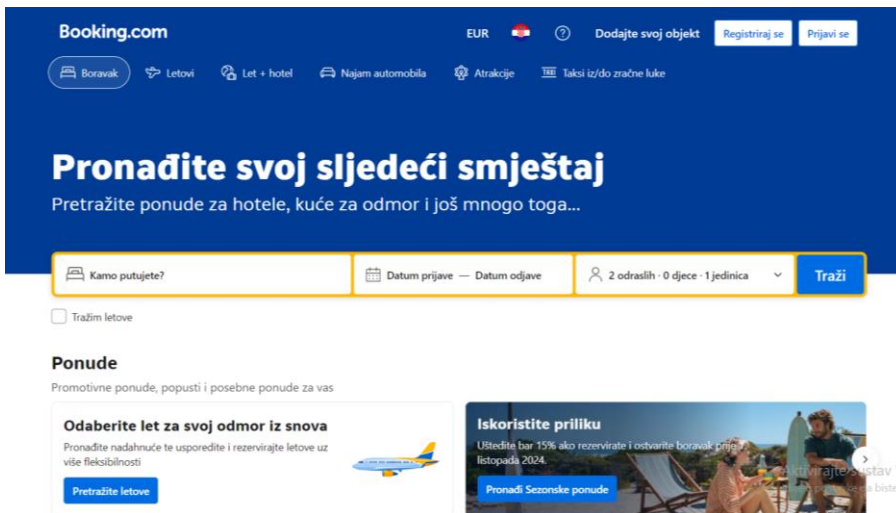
Booking.com

EUR

Dodajte svoj objekt

Registriraj se

Prijavi se

Boravak

Letovi

Let + hotel

Najam automobila

Atrakcije

Taksi iz/do zračne luke

Pronađite svoj sljedeći smještaj

Pretražite ponude za hotele, kuće za odmor i još mnogo toga...

Kamo putujete?

Datum prijave — Datum odjave

2 odraslih · 0 djece · 1 jedinica

Traži

Tražim letove

Ponude

Promotivne ponude, popusti i posebne ponude za vas

Odaberite let za svoj odmor iz snova

Pronađite nadahnuće te usporedite i rezervirajte letove uz više fleksibilnosti

Pretražite letove

Iskoristite priliku

Uštedite bar 15% ako rezervirate i ostvarite boravak prije 1. listopada 2024.

Pronađi Sezonske ponude

Aktivirajte sustav

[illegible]